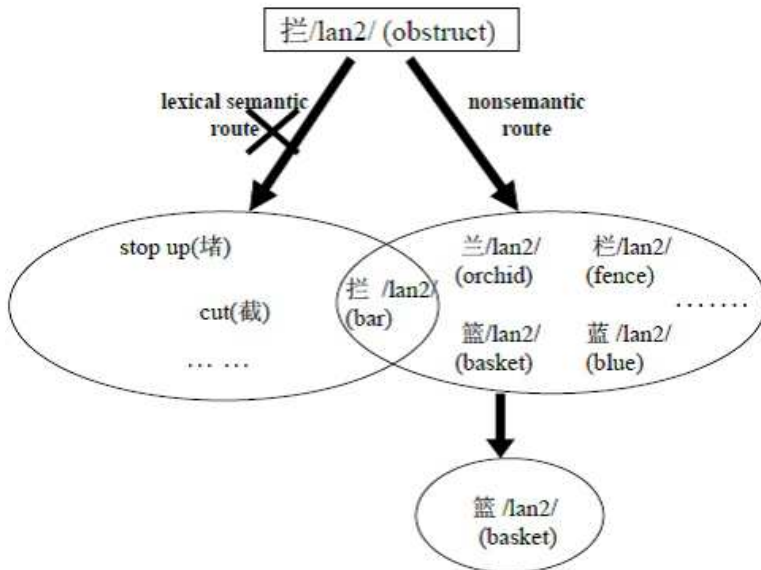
拦/lan2/ (obstruct)

lexical semantic route

nonsemantic route

stop up(堵)

cut(截)

… …

拦 /lan2/ (bar)

兰/lan2/ (orchid)

栏/lan2/ (fence)

·······

篮/lan2/ (basket)

蓝 /lan2/ (blue)

篮 /lan2/ (basket)